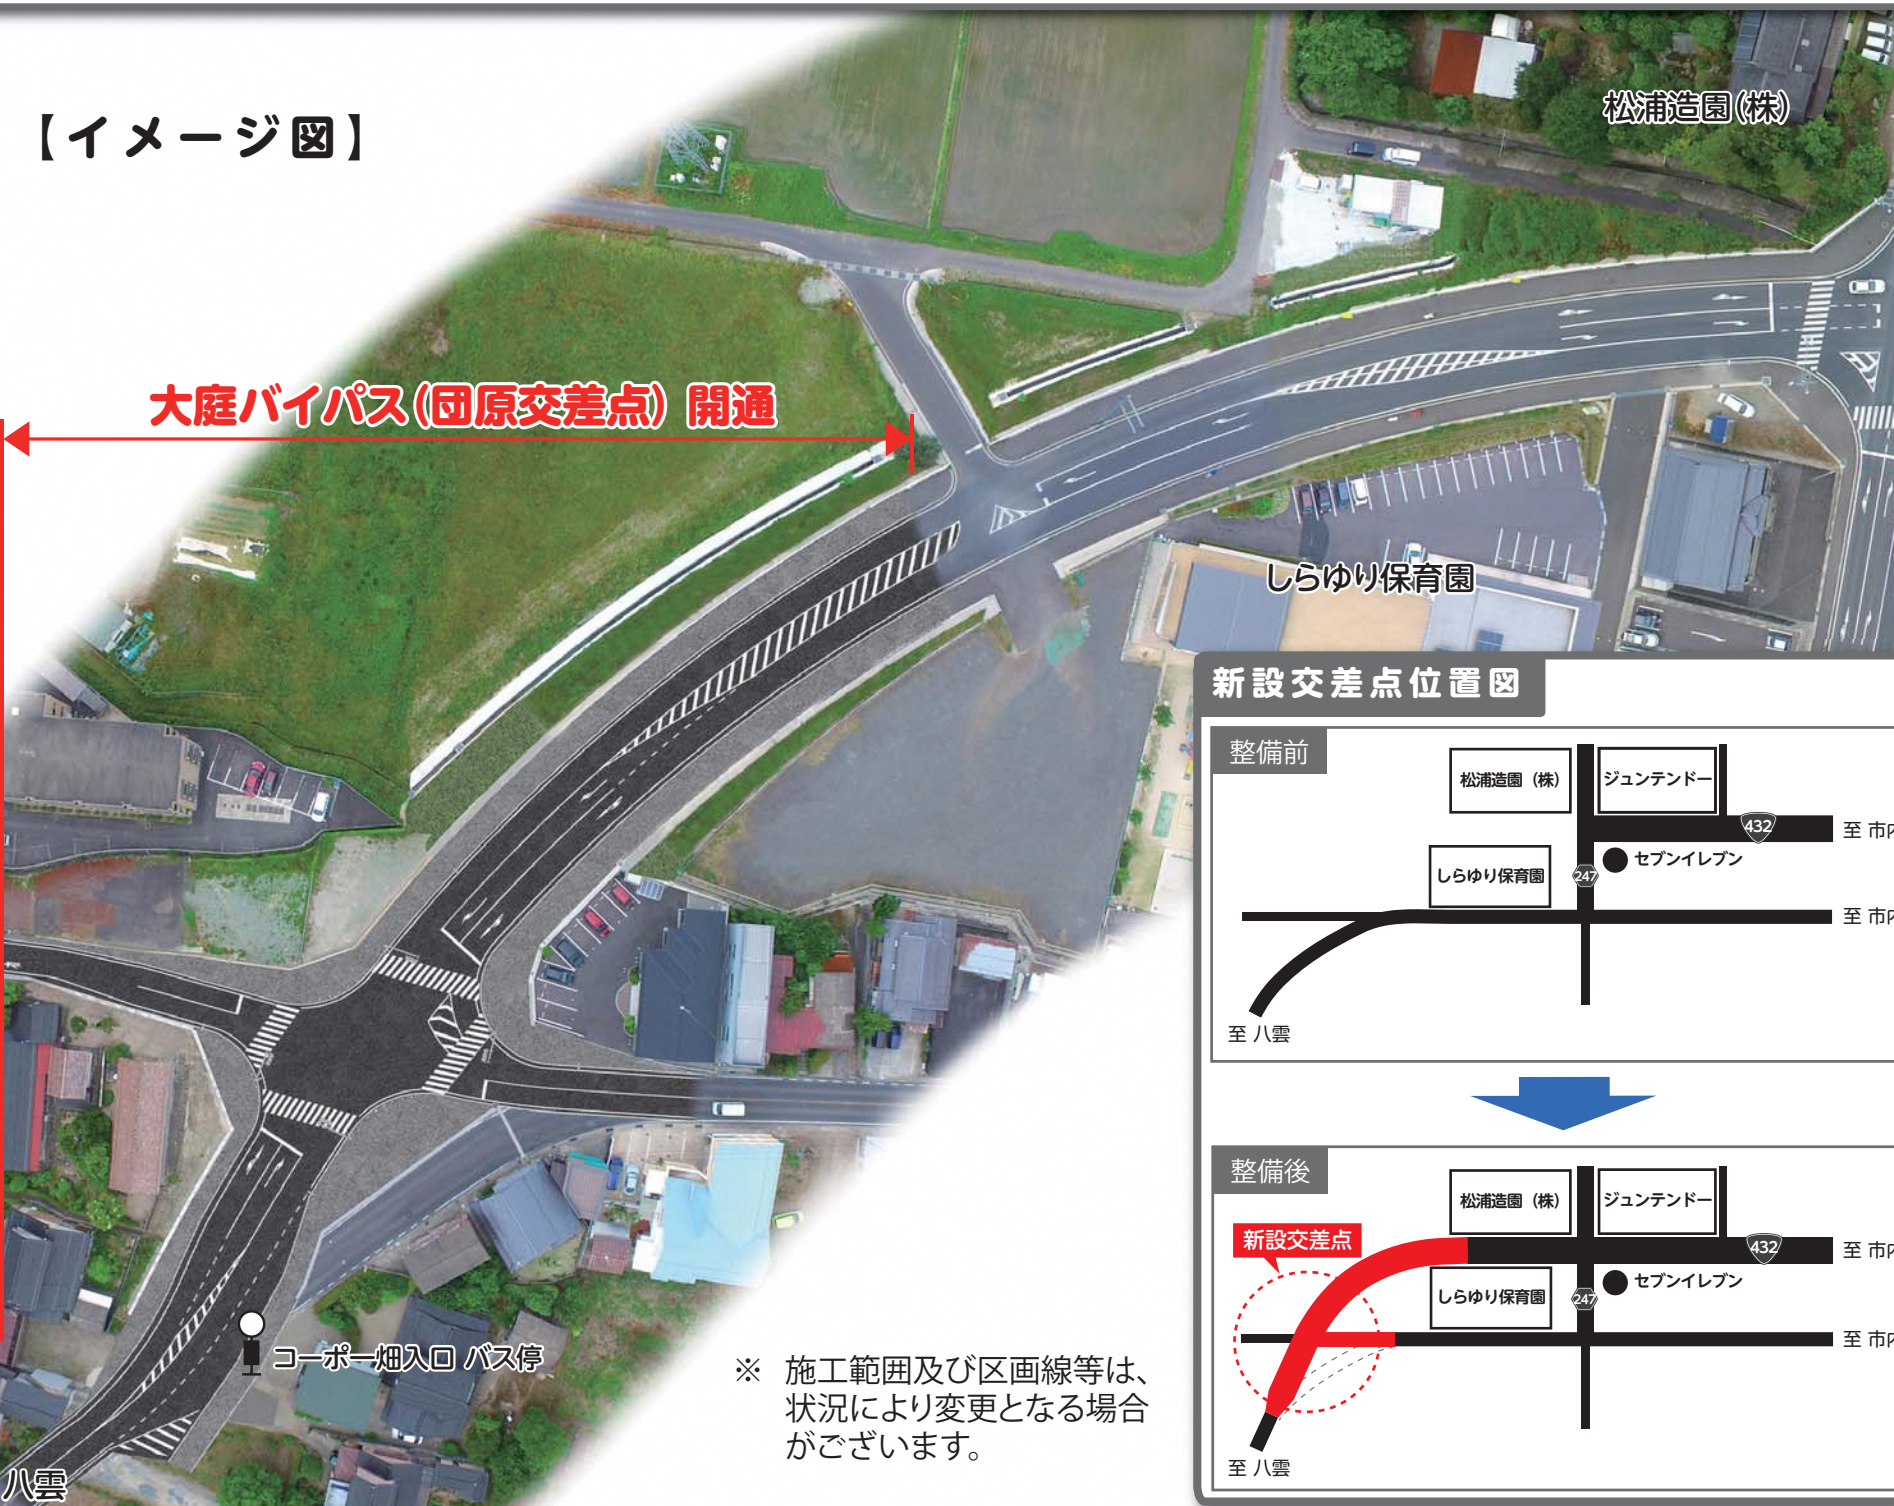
【イメージ図】

松浦造園(株)

大庭バイパス(団原交差点) 開通

しらゆり保育園

コーポー畑入口 バス停

八雲

※ 施工範囲及び区画線等は、状況により変更となる場合がございます。

新設交差点位置図

整備前

松浦造園(株)

ジュンテンドー

432

至 市内

セブンイレブン

しらゆり保育園

247

至 市内

至 八雲

整備後

松浦造園(株)

ジュンテンドー

新設交差点

432

至 市内

セブンイレブン

しらゆり保育園

247

至 市内

至 八雲